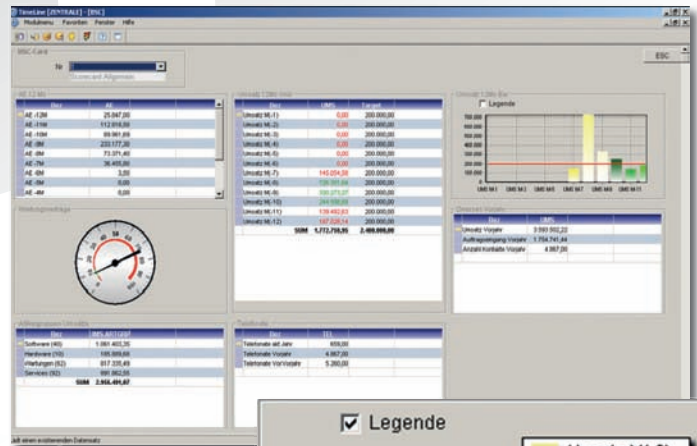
TimeLine [ZENTRALE] - [BSC]

Modulmenu Favoriten Fenster Hilfe

ESC

BSC-Card

Nr

Scorecard Allgemein

AE 12 Mo

| Bez | AE |
|---|---|
| AE -12M | 25.047,00 |
| AE -11M | 112.916,59 |
| AE -10M | 89.961,69 |
| AE -9M | 233.177,30 |
| AE -8M | 73.371,40 |
| AE -7M | 36.405,80 |
| AE -6M | 3,00 |
| AE -5M | 0,00 |
| AE -4M | 0,00 |

Umsatz 12Mo Ist

| Bez | UMS | Target |
|---|---|---|
| Umsatz M(-1) | 0,00 | 200.000,00 |
| Umsatz M(-2) | 0,00 | 200.000,00 |
| Umsatz M(-3) | 0,00 | 200.000,00 |
| Umsatz M(-4) | 0,00 | 200.000,00 |
| Umsatz M(-5) | 0,00 | 200.000,00 |
| Umsatz M(-6) | 0,00 | 200.000,00 |
| Umsatz M(-7) | 145.004,08 | 200.000,00 |
| Umsatz M(-8) | 126.305,64 | 200.000,00 |
| Umsatz M(-9) | 300.273,07 | 200.000,00 |
| Umsatz M(-10) | 244.509,03 | 200.000,00 |
| Umsatz M(-11) | 139.492,63 | 200.000,00 |
| Umsatz M(-12) | 187.028,14 | 200.000,00 |
| SUM | 1.772.718,95 | 2.400.000,00 |

Umsatz 12Mo Bar

Legende

500.000
450.000
400.000
350.000
300.000
250.000
200.000
150.000
100.000
50.000

UMS M-1 UMS M-3 UMS M-5 UMS M-7 UMS M-9 UMS M-11

Werbungsanfrage

Diverses Vorjahr

| Bez | UMS |
|---|---|
| Umsatz Vorjahr | 3.593.502,22 |
| Auftragseingang Vorjahr | 1.734.741,44 |
| Anzahl Kontakte Vorjahr | 4.867,00 |

Auftragsgruppen Umsätze

| Bez | UMS AKTUJAHR |
|---|---|
| Software (40) | 1.061.403,35 |
| Hardware (10) | 165.989,66 |
| Wartungen (62) | 817.335,49 |
| Services (82) | 891.962,55 |
| SUM | 2.955.491,07 |

Telefonate

| Bez | TEL |
|---|---|
| Telefonate akt.Jahr | 659,00 |
| Telefonate Vorjahr | 4.867,00 |
| Telefonate VorVorjahr | 5.260,00 |

adt einen existierenden Datensatz

Legende

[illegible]